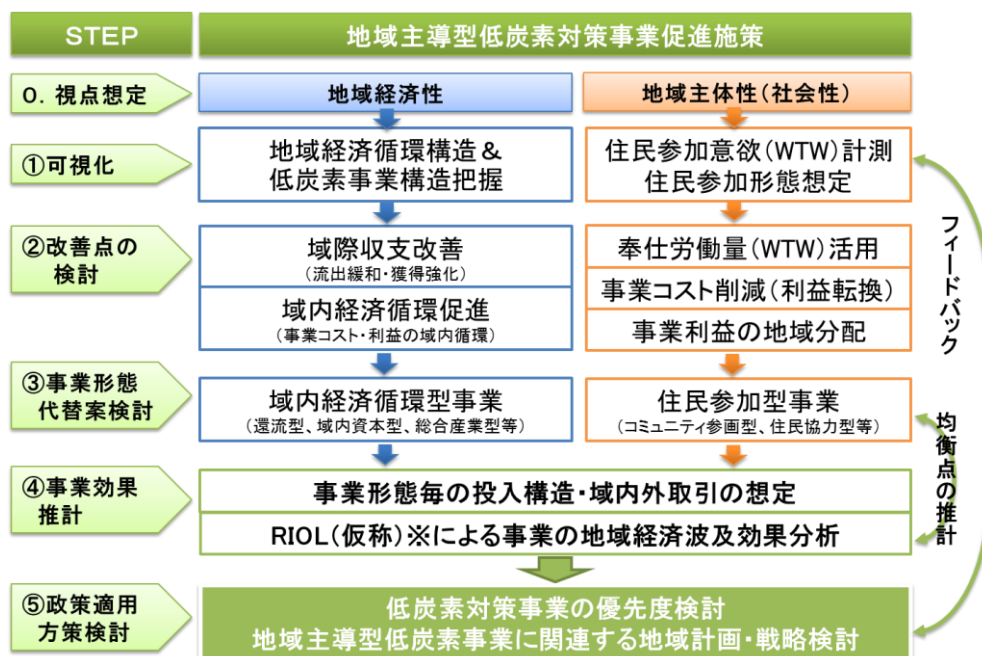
STEP

地域主導型低炭素対策事業促進施策

0. 視点想定

地域経済性

地域主体性(社会性)

①可視化

地域経済循環構造&低炭素事業構造把握

住民参加意欲(WTW)計測
住民参加形態想定

②改善点の検討

域際収支改善
(流出緩和・獲得強化)

域内経済循環促進
(事業コスト・利益の域内循環)

奉仕労働量(WTW)活用

事業コスト削減(利益転換)

事業利益の地域分配

フィードバック

③事業形態代替案検討

域内経済循環型事業
(還流型、域内資本型、総合産業型等)

住民参加型事業
(コミュニティ参画型、住民協力型等)

均衡点の推計

④事業効果推計

事業形態毎の投入構造・域内外取引の想定

RIOL(仮称)※による事業の地域経済波及効果分析

⑤政策適用方策検討

低炭素対策事業の優先度検討
地域主導型低炭素事業に関連する地域計画・戦略検討